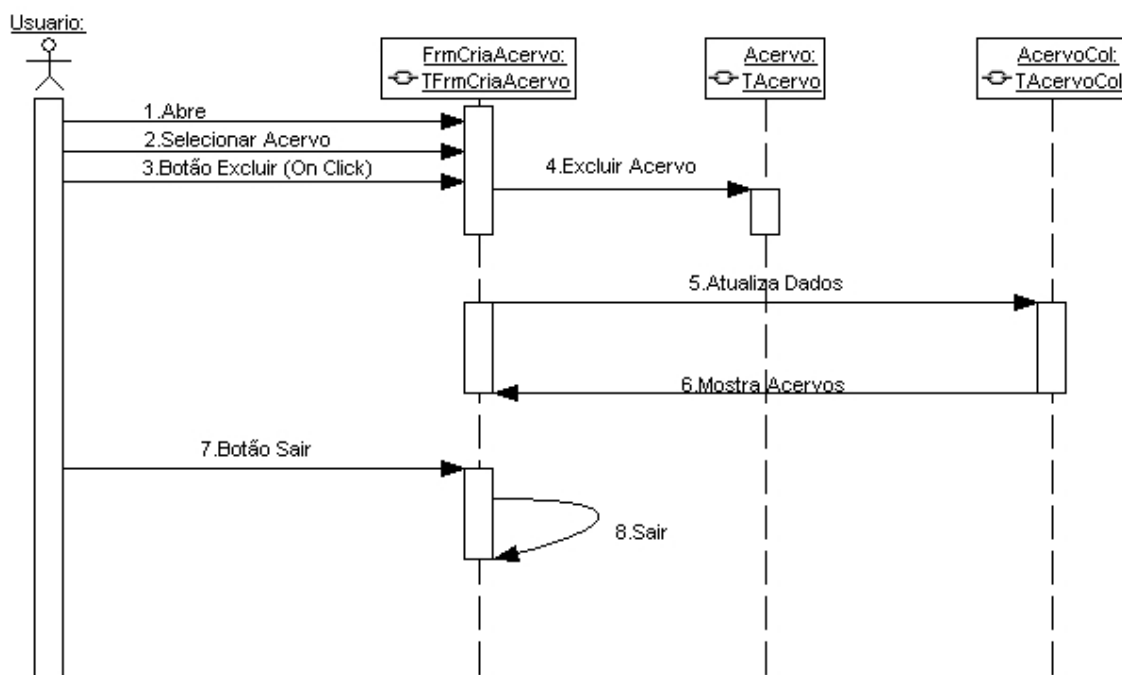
Usuario:

FrmCriaAcervo:
TFrmCriaAcervo

Acervo:
TAcervo

AcervoCol:
TAcervoCol

1.Abre

2.Selecionar Acervo

3.Botão Excluir (On Click)

4.Excluir Acervo

5.Atualiza Dados

6.Mostra Acervos

7.Botão Sair

8.Sair